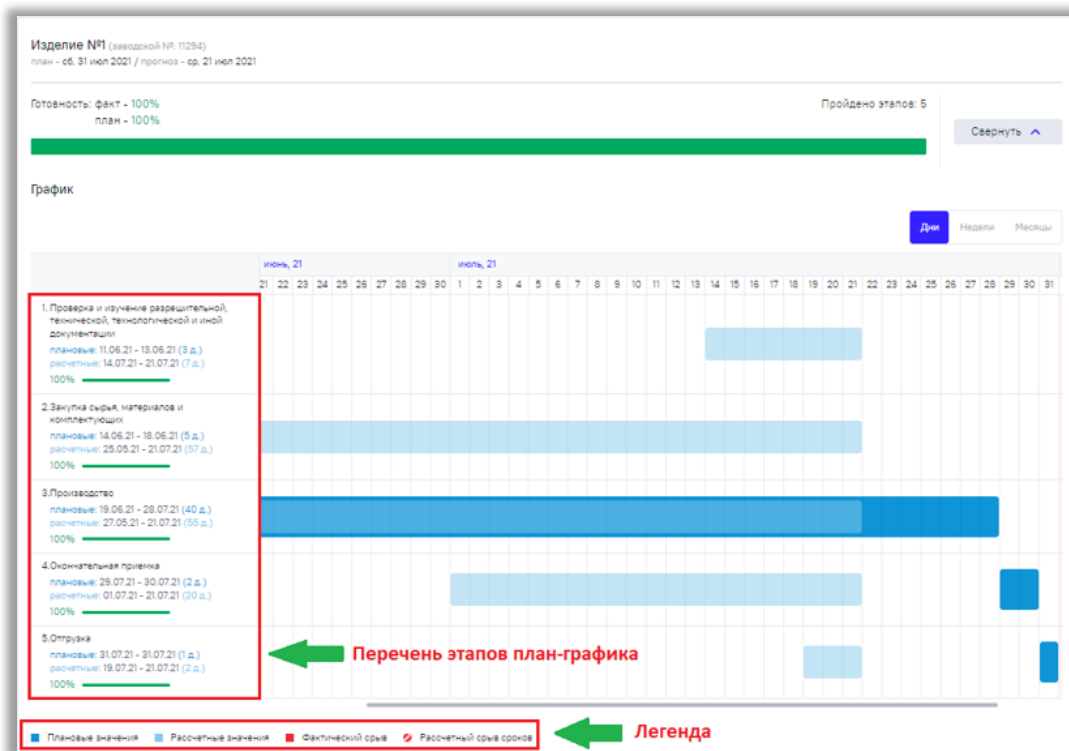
Изделие №1 (заводской №: 11294)
план - сб, 31 июл 2021 / прогноз - ср, 21 июл 2021

Готовность: факт - 100%
план - 100%

Пройдено этапов: 5

Свернуть

График

Дни Недели Месяцы

июнь, 21 июль, 21

| 21 | 22 | 23 | 24 | 25 | 26 | 27 | 28 | 29 | 30 | 1 | 2 | 3 | 4 | 5 | 6 | 7 | 8 | 9 | 10 | 11 | 12 | 13 | 14 | 15 | 16 | 17 | 18 | 19 | 20 | 21 | 22 | 23 | 24 | 25 | 26 | 27 | 28 | 29 | 30 | 31 |
|---|---|---|---|---|---|---|---|---|---|---|---|---|---|---|---|---|---|---|---|---|---|---|---|---|---|---|---|---|---|---|---|---|---|---|---|---|---|---|---|---|

1. Проверка и изучение разрешительной, технической, технологической и иной документации
плановые: 11.06.21 - 13.06.21 (3 д.)
расчетные: 14.07.21 - 21.07.21 (7 д.)
100%

2.Закупка сырья, материалов и комплектующих
плановые: 14.06.21 - 18.06.21 (5 д.)
расчетные: 25.05.21 - 21.07.21 (57 д.)
100%

3.Производство
плановые: 19.06.21 - 28.07.21 (40 д.)
расчетные: 27.05.21 - 21.07.21 (55 д.)
100%

4.Окончательная приемка
плановые: 29.07.21 - 30.07.21 (2 д.)
расчетные: 01.07.21 - 21.07.21 (20 д.)
100%

5.Отгрузка
плановые: 31.07.21 - 31.07.21 (1 д.)
расчетные: 19.07.21 - 21.07.21 (2 д.)
100%

Перечень этапов план-графика

Плановые значения Рассчетные значения Фактический срыв Рассчетный срыв сроков

Легенда